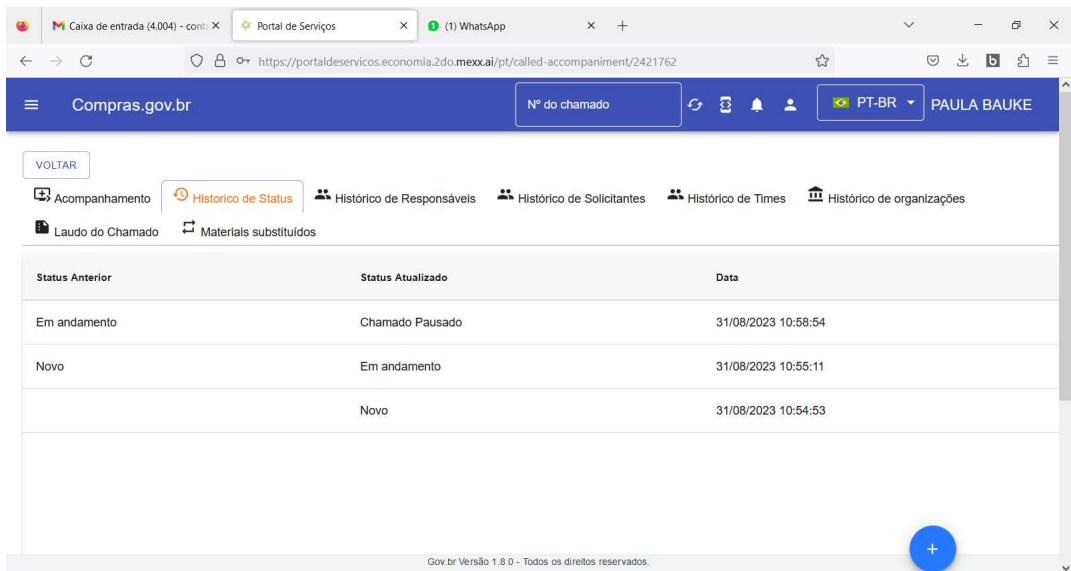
Caixa de entrada (4.004) - cont ×
Portal de Serviços ×
(1) WhatsApp ×
+

https://portaldeservicos.economia.2do.mexx.ai/pt/called-accompaniment/2421762

Compras.gov.br
Nº do chamado
PT-BR
PAULA BAUKE

VOLTAR

Acompanhamento
Historico de Status
Histórico de Responsáveis
Histórico de Solicitantes
Histórico de Times
Histórico de organizações
Laudo do Chamado
Materiais substituídos

| Status Anterior | Status Atualizado | Data |
|---|---|---|
| Em andamento | Chamado Pausado | 31/08/2023 10:58:54 |
| Novo | Em andamento | 31/08/2023 10:55:11 |
| | Novo | 31/08/2023 10:54:53 |

Gov.br Versão 1.8.0 - Todos os direitos reservados.
+